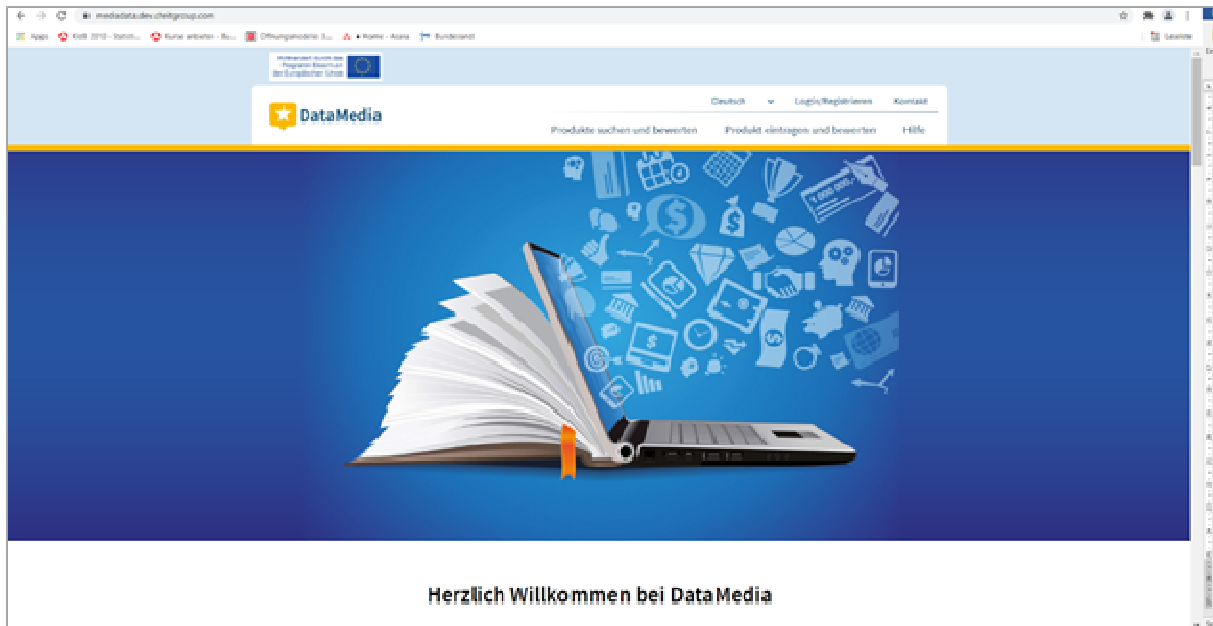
mediadata.dev.chelitgroup.com

Apps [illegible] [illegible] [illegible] Öffnungsmodelle 3... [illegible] Bundesland

Leseliste

Mitfinanziert durch das Programm Erasmus+ der Europäischen Union

DataMedia

Deutsch Login/Registrieren Kontakt

Produkte suchen und bewerten Produkt eintragen und bewerten Hilfe

Herzlich Willkommen bei DataMedia